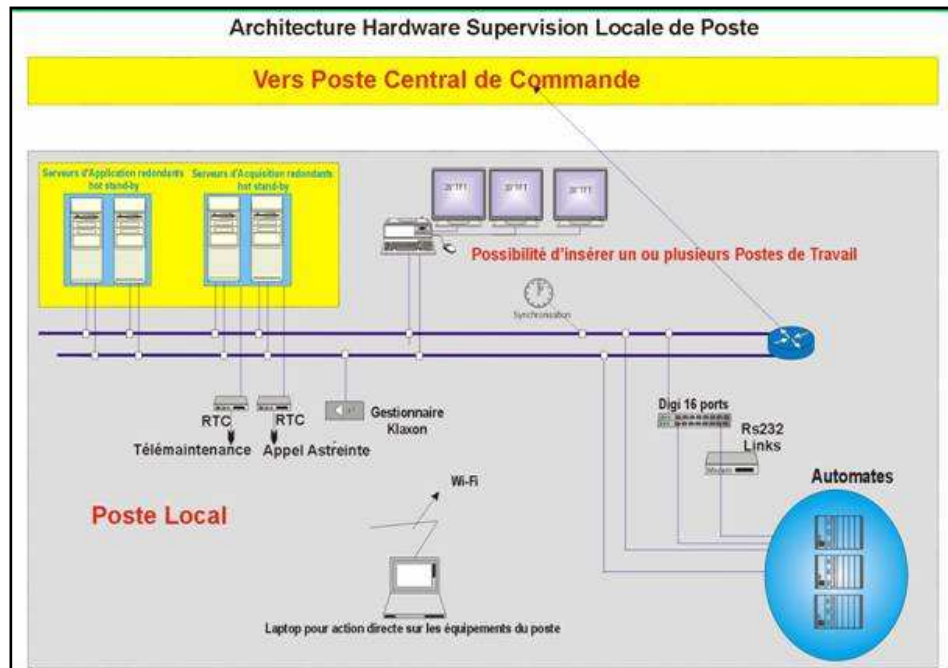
Architecture Hardware Supervision Locale de Poste

Vers Poste Central de Commande

Serveurs d'Application redondants hot stand-by

Serveurs d'Acquisition redondants hot stand-by

20"TFT

20"TFT

20"TFT

Possibilité d'insérer un ou plusieurs Postes de Travail

Synchronisation

RTC

RTC

Télémaintenance

Appel Astreinte

Gestionnaire Klaxon

Digi 16 ports

Rs232 Links

Automates

Wi-Fi

Poste Local

Laptop pour action directe sur les équipements du poste